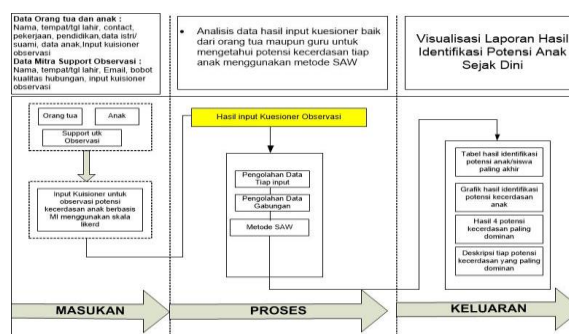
**Data Orang tua dan anak :**
Nama, tempat/tgl lahir, contact, pekerjaan, pendidikan,data istri/ suami, data anak,Input kuisioner observasi
**Data Mitra Support Observasi :**
Nama, tempat/tgl lahir, Email, bobot kualitas hubungan, input kuisioner observasi

• Analisis data hasil input kuesioner baik dari orang tua maupun guru untuk mengetahui potensi kecerdasan tiap anak menggunakan metode SAW

Visualisasi Laporan Hasil Identifikasi Potensi Anak Sejak Dini

Orang tua

Anak

Support utk Observasi

Input Kuisioner untuk observasi potensi kecerdasan anak berbasis MI menggunakan skala likerd

Hasil input Kuesioner Observasi

Pengolahan Data Tiap input

Pengolahan Data Gabungan

Metode SAW

Tabel hasil identifikasi potensi anak/siswa paling akhir

Grafik hasil identifikasi potensi kecerdasan anak

Hasil 4 potensi kecerdasan paling dominan

Deskripsi tiap potensi kecerdasan yang paling dominan

MASUKAN

PROSES

KELUARAN